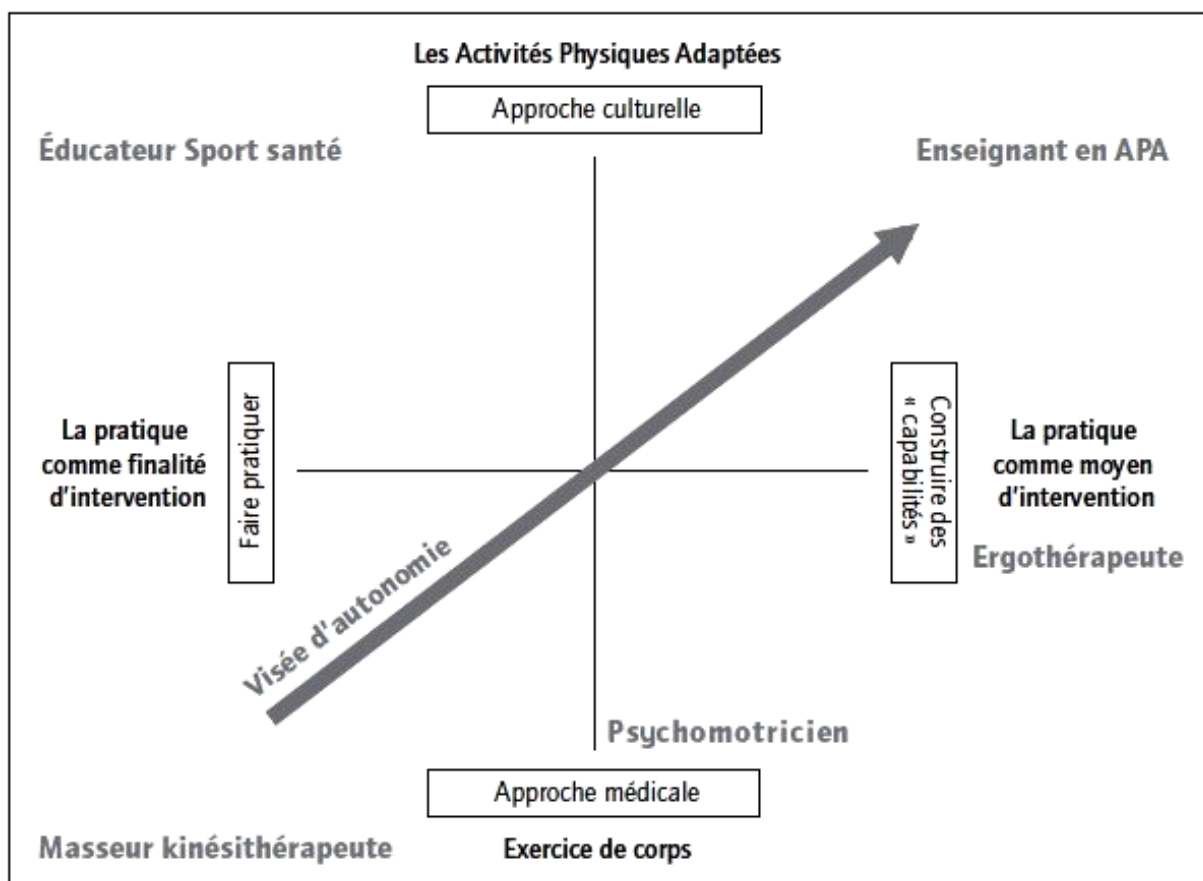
Les Activités Physiques Adaptées

Approche culturelle

Éducateur Sport santé

Enseignant en APA

La pratique comme finalité d'intervention

Faire pratiquer

Construire des « capabilités »

La pratique comme moyen d'intervention

Ergothérapeute

Visée d'autonomie

Psychomotricien

Approche médicale

Masseur kinésithérapeute

Exercice de corps